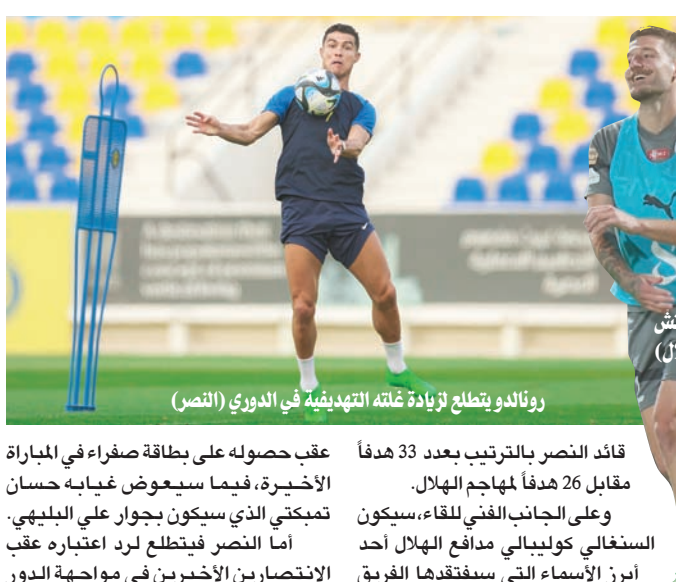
رونالدو يتطلع لزيادة غلته التهديفية في الدوري (النصر)

قائد النصر بالترتيب بعدد 33 هدفاً مقابل 26 هدفاً لمهاجم الهلال.

وعلى الجانب الفني للقاء، سيكون السنغالي كوليبالي مدافع الهلال أحد أبرز الأسماء التي سيفتقدها الفريق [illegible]

عقب حصوله على بطاقة صفراء في المباراة الأخيرة، فيما سيعوض غيابه حسان تمبكتي الذي سيكون بجوار علي البليهي.

أما النصر فيتطلع لرد اعتباره عقب الانتصارين الأخيرين في مواجهة الدور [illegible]